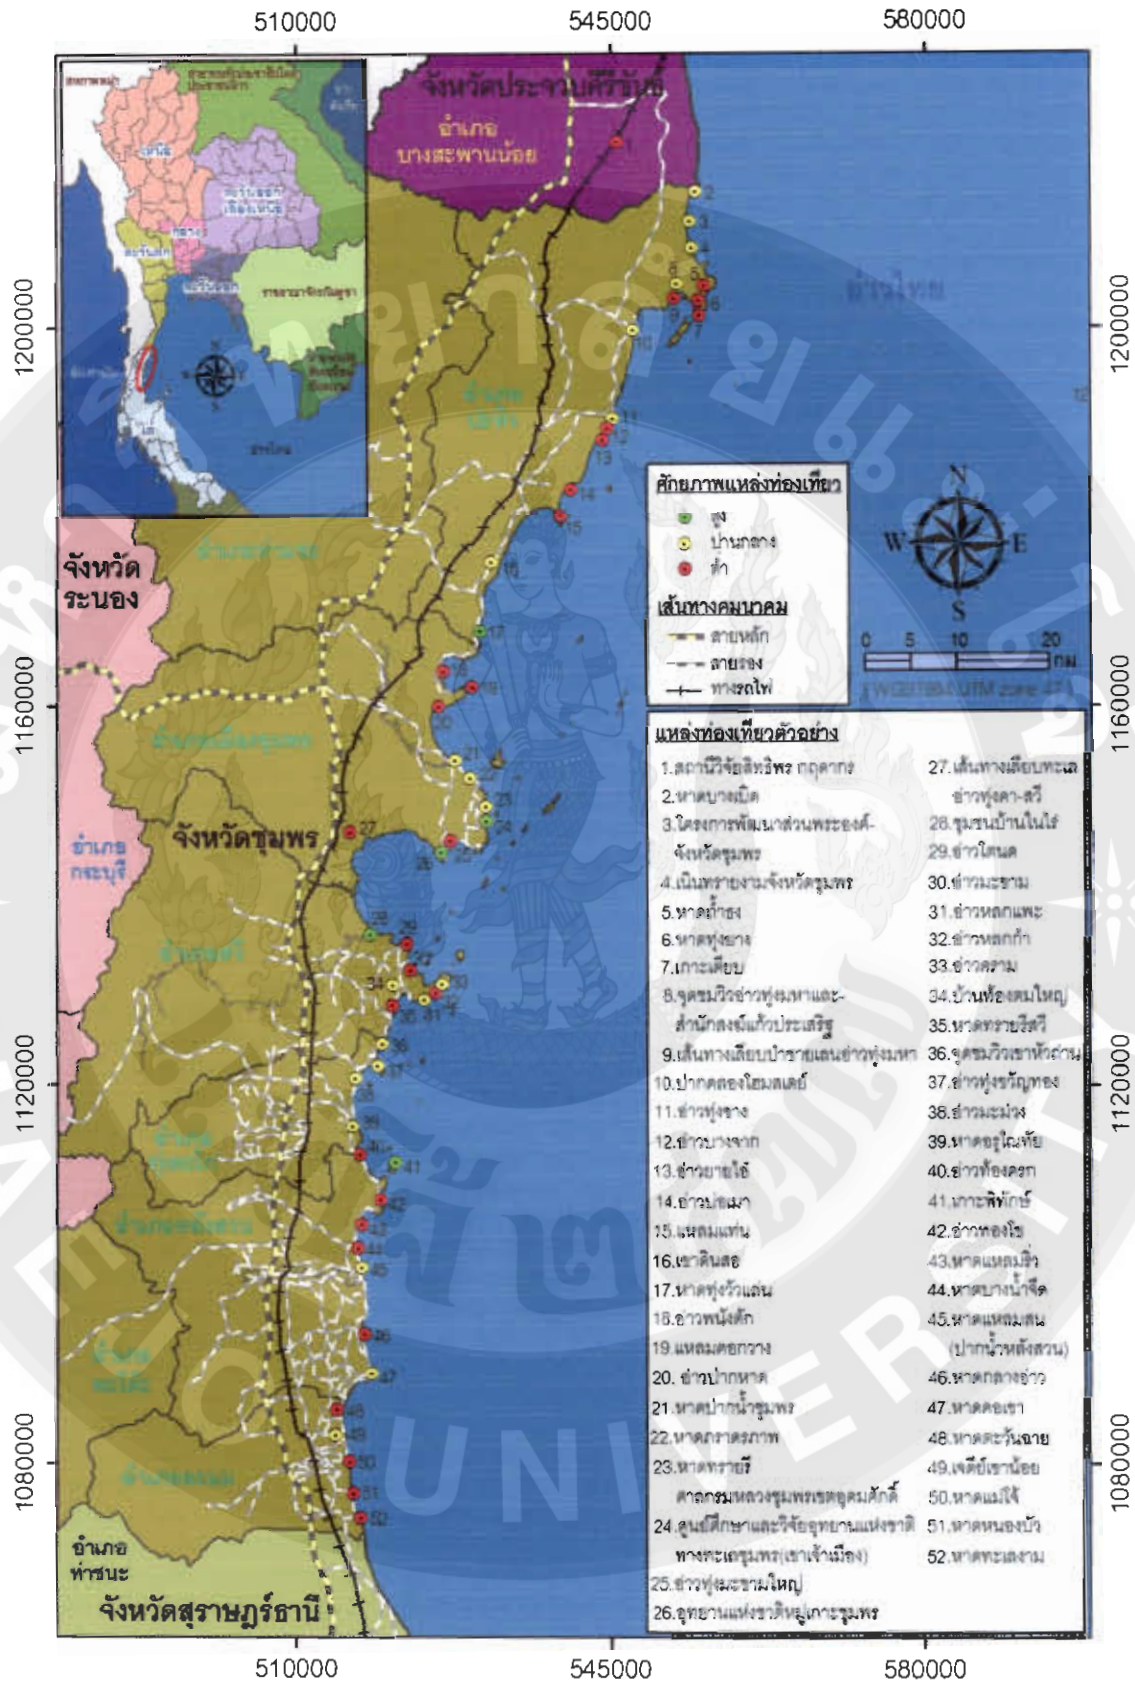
510000
545000
580000

1200000
1160000
1120000
1080000

จังหวัดประจวบคีรีขันธ์
อำเภอ บางสะพานน้อย

อ่าวไทย

จังหวัด ระนอง

อำเภอ กระบุรี

จังหวัดชุมพร

อำเภอ ท่าชนะ

จังหวัดสุราษฎร์ธานี

ศักยภาพแหล่งท่องเที่ยว
สูง
ปานกลาง
ต่ำ

เส้นทางคมนาคม
สายหลัก
สายรอง
ทางรถไฟ

N
W E
S

0 5 10 20 กม

WGS1984 UTM zone 47

แหล่งท่องเที่ยวตัวอย่าง

1.สถานีวิจัยสิทธิพร กฤดากร
2.หาดบางเบิด
3.โครงการพัฒนาส่วนพระองค์-จังหวัดชุมพร
4.เนินทรายงามจังหวัดชุมพร
5.หาดน้ำซอง
6.หาดทุ่งยาง
7.เกาะเตียบ
8.ชุมชนวิถีอ่าวทุ่งมหาและ-สำนักสงฆ์แก้วประเสริฐ
9.เส้นทางเลียบป่าชายเลนอ่าวทุ่งมหา
10.ปากคลองโฮมสเตย์
11.อ่าวทุ่งวัวแล่น
12.อ่าวบางจาก
13.อ่าวบางได้
14.อ่าวบ่อเมา
15.แหลมแท่น
16.เขาดินสอ
17.หาดทุ่งวัวแล่น
18.อ่าวหนังคัก
19.แหลมดอกวาง
20. อ่าวปากหาด
21.หาดปากน้ำชุมพร
22.หาดภราดรภาพ
23.หาดทรายรี ศาลกรมหลวงชุมพรเขตอุดมศักดิ์
24.ศูนย์ศึกษาและวิจัยอุทยานแห่งชาติ ทางทะเลชุมพร(เขาเจ้าเมือง)
25.อ่าวทุ่งมะขามใหญ่
26.อุทยานแห่งชาติหมู่เกาะชุมพร
27.เส้นทางเลียบทะเล อ่าวทุ่งคา-สวี
28.ชุมชนบ้านในไร่
29.อ่าวโฉลด
30.อ่าวมะขาม
31.อ่าวหลกแพะ
32.อ่าวหลกกำ
33.อ่าวคราม
34.บ้านท้องตมใหญ่
35.หาดทรายรีสวี
36.ชุมชนวิถีเขาหัวล้าน
37.อ่าวทุ่งวัวแล่นทอง
38.อ่าวมะม่วง
39.หาดอรุโณทัย
40.อ่าวท้องครก
41.เกาะพิทักษ์
42.อ่าวทองโข
43.หาดแหลมทิว
44.หาดบางน้ำจืด
45.หาดแหลมสน (ปากน้ำหลังสวน)
46.หาดกลางอ่าว
47.หาดคอเขา
48.หาดตะวันฉาย
49.เจดีย์เขาน้อย
50.หาดแม่ใจ้
51.หาดหนองบัว
52.หาดทะเลงาม